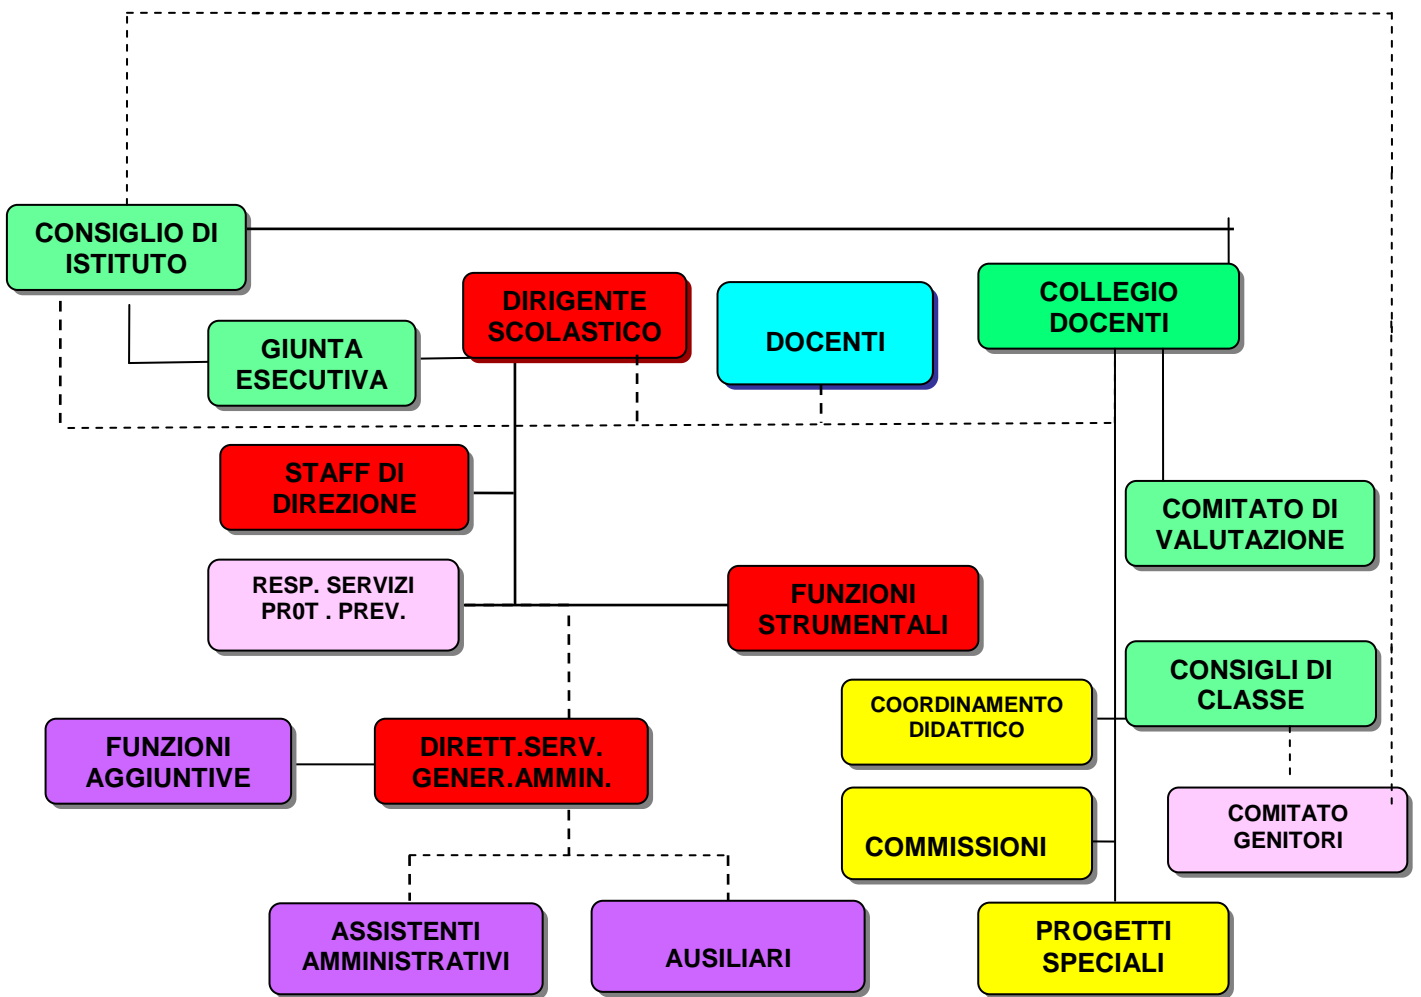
CONSIGLIO DI ISTITUTO

GIUNTA ESECUTIVA

DIRIGENTE SCOLASTICO

DOCENTI

COLLEGIO DOCENTI

STAFF DI DIREZIONE

COMITATO DI VALUTAZIONE

RESP. SERVIZI PR0T . PREV.

FUNZIONI STRUMENTALI

CONSIGLI DI CLASSE

COORDINAMENTO DIDATTICO

FUNZIONI AGGIUNTIVE

DIRETT.SERV. GENER.AMMIN.

COMMISSIONI

COMITATO GENITORI

ASSISTENTI AMMINISTRATIVI

AUSILIARI

PROGETTI SPECIALI